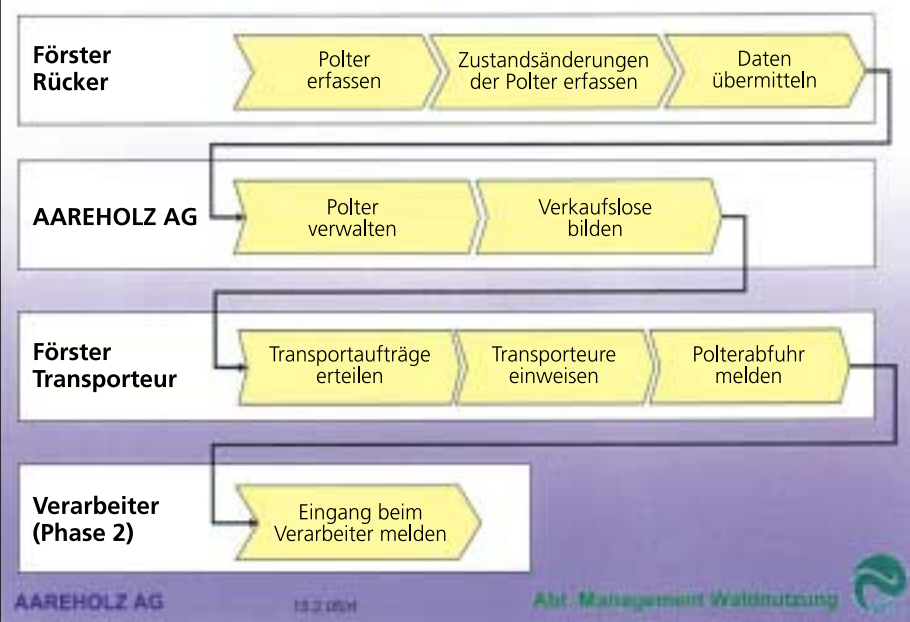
Förster
Rücker

Polter erfassen

Zustandsänderungen der Polter erfassen

Daten übermitteln

AAREHOLZ AG

Polter verwalten

Verkaufslose bilden

Förster
Transporteur

Transportaufträge erteilen

Transporteure einweisen

Polterabfuhr melden

Verarbeiter
(Phase 2)

Eingang beim Verarbeiter melden

AAREHOLZ AG

15.2.05/H

Abt. Management Waldnutzung